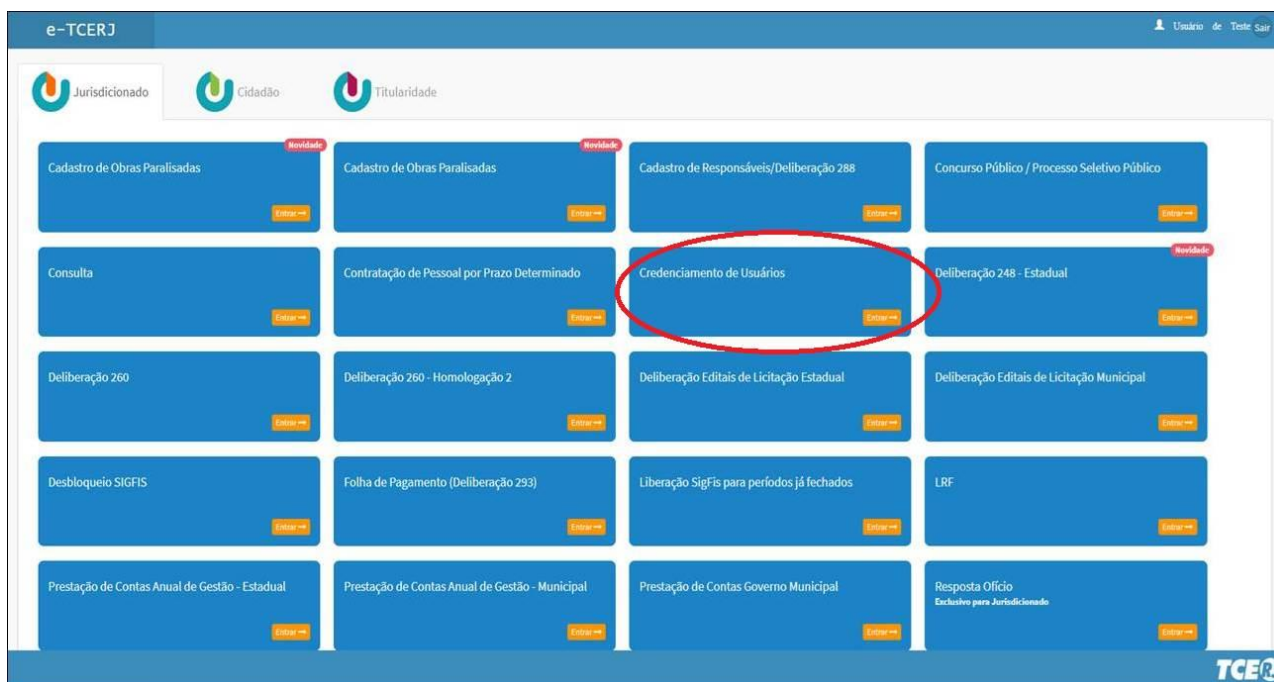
e-TCERJ

Usuário de Teste Sair

Jurisdicionado

Cidadão

Titularidade

Novidade
Cadastro de Obras Paralisadas
Entrar →

Novidade
Cadastro de Obras Paralisadas
Entrar →

Cadastro de Responsáveis/Deliberação 288
Entrar →

Concurso Público / Processo Seletivo Público
Entrar →

Consulta
Entrar →

Contratação de Pessoal por Prazo Determinado
Entrar →

Credenciamento de Usuários
Entrar →

Novidade
Deliberação 248 - Estadual
Entrar →

Deliberação 260
Entrar →

Deliberação 260 - Homologação 2
Entrar →

Deliberação Editais de Licitação Estadual
Entrar →

Deliberação Editais de Licitação Municipal
Entrar →

Desbloqueio SIGFIS
Entrar →

Folha de Pagamento (Deliberação 293)
Entrar →

Liberação SigFis para períodos já fechados
Entrar →

LRF
Entrar →

Prestação de Contas Anual de Gestão - Estadual
Entrar →

Prestação de Contas Anual de Gestão - Municipal
Entrar →

Prestação de Contas Governo Municipal
Entrar →

Resposta Ofício
Exclusivo para Jurisdicionado
Entrar →

TCER